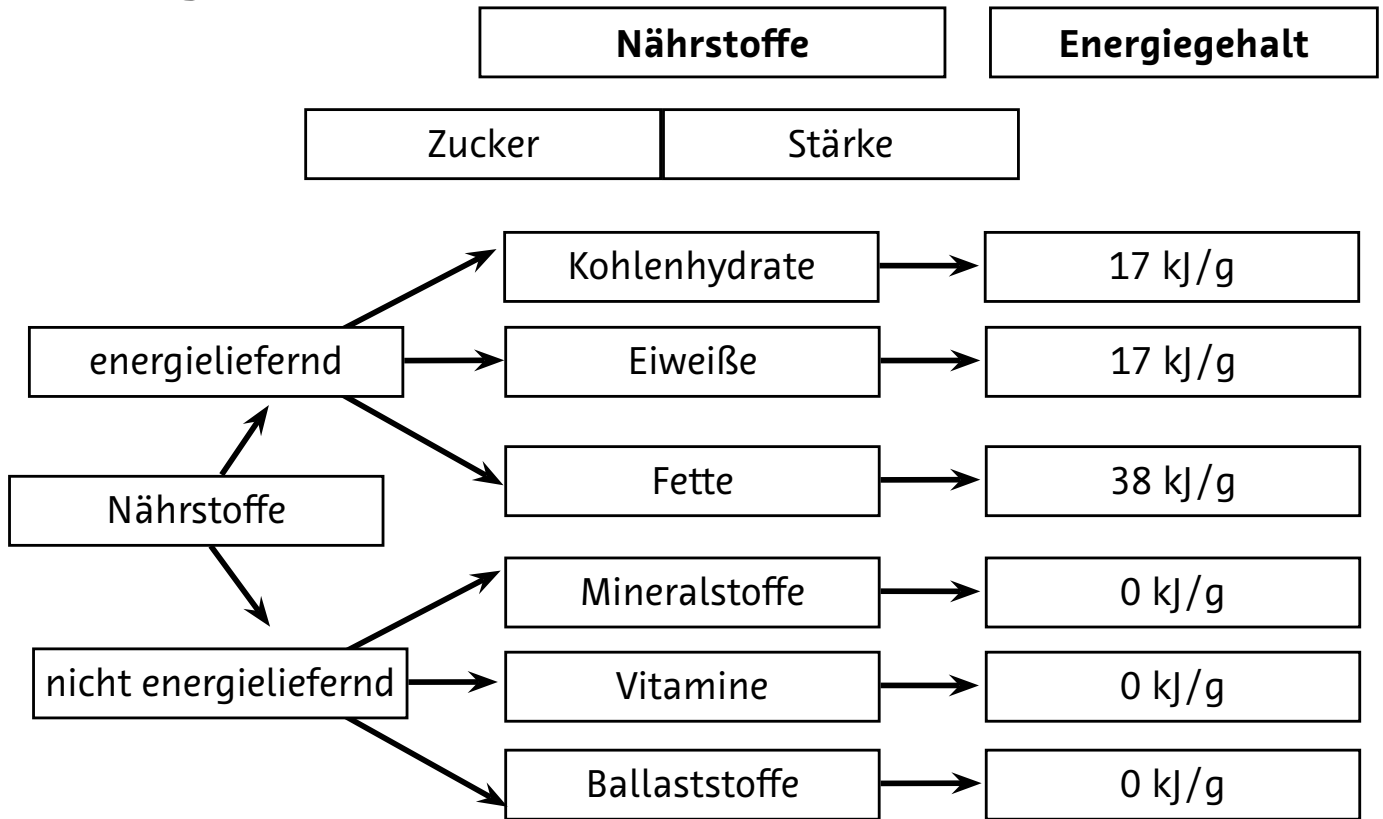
Nährstoffe
Energiegehalt

Zucker
Stärke

Nährstoffe

energieliefernd

Kohlenhydrate
17 kJ/g

Eiweiße
17 kJ/g

Fette
38 kJ/g

nicht energieliefernd

Mineralstoffe
0 kJ/g

Vitamine
0 kJ/g

Ballaststoffe
0 kJ/g